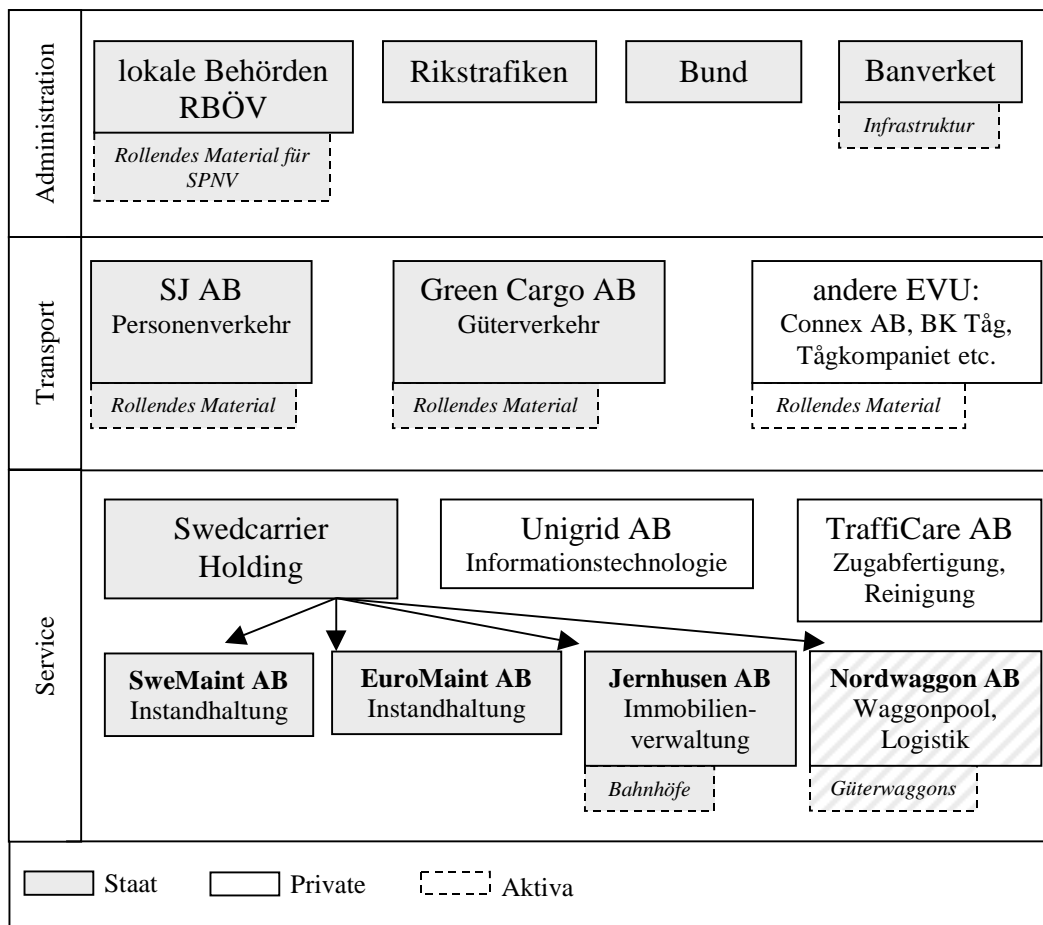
Administration

lokale Behörden RBÖV

Rollendes Material für SPNV

Rikstrafiken

Bund

Banverket

Infrastruktur

Transport

SJ AB
Personenverkehr

Rollendes Material

Green Cargo AB
Güterverkehr

Rollendes Material

andere EVU:
Connex AB, BK Tåg, Tågkompaniet etc.

Rollendes Material

Service

Swedcarrier Holding

Unigrid AB
Informationstechnologie

TraffiCare AB
Zugabfertigung, Reinigung

**SweMaint AB**
Instandhaltung

**EuroMaint AB**
Instandhaltung

**Jernhusen AB**
Immobilienverwaltung

Bahnhöfe

**Nordwaggon AB**
Waggonpool, Logistik

Güterwaggons

Staat Private Aktiva